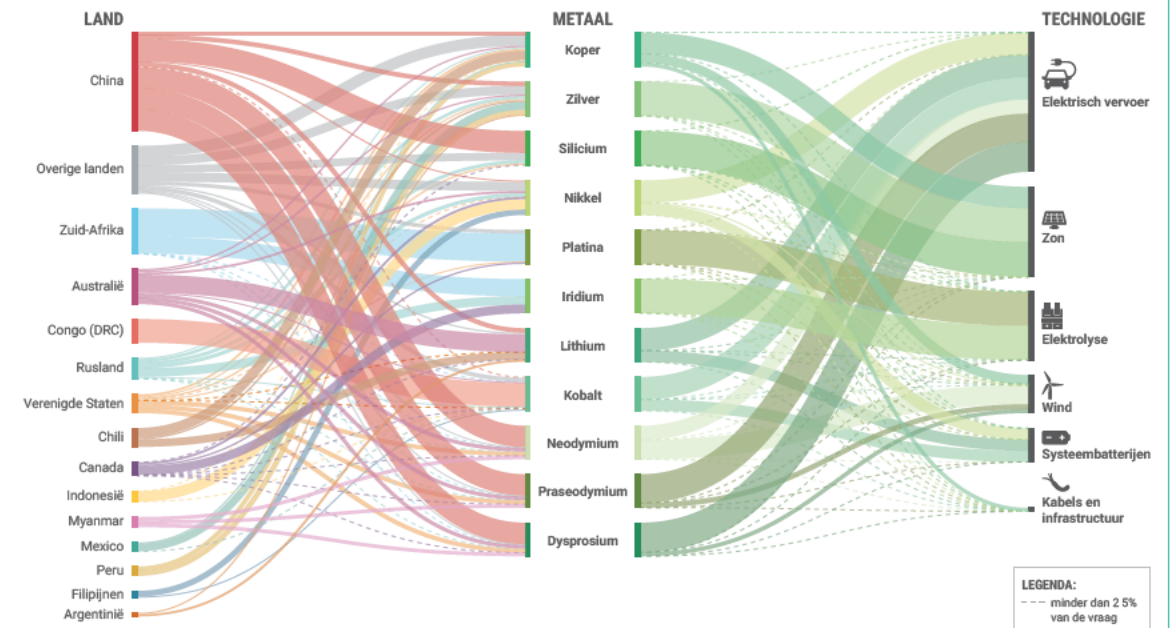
LAND

China
Overige landen
Zuid-Afrika
Australië
Congo (DRC)
Rusland
Verenigde Staten
Chili
Canada
Indonesië
Myanmar
Mexico
Peru
Filipijnen
Argentinië

METAAL

Koper
Zilver
Silicium
Nikkel
Platina
Iridium
Lithium
Kobalt
Neodymium
Praseodymium
Dysprosium

TECHNOLOGIE

Elektrisch vervoer
Zon
Elektrolyse
Wind
Systeembatterijen
Kabels en infrastructuur

LEGENDA:
minder dan 2 5% van de vraag